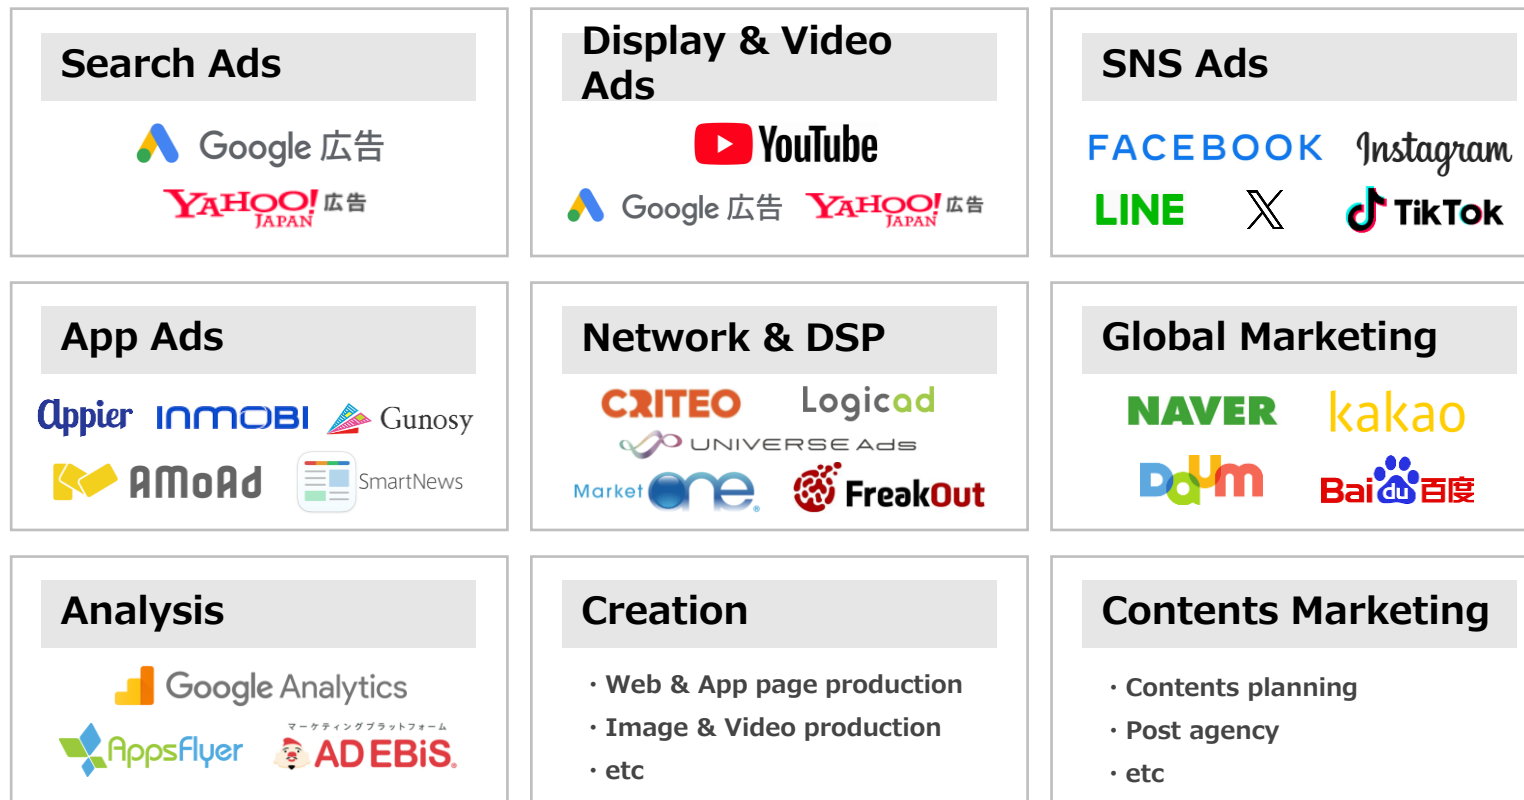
Search Ads

Google 広告

YAHOO! JAPAN 広告

Display & Video Ads

YouTube

Google 広告 YAHOO! JAPAN 広告

SNS Ads

FACEBOOK Instagram

LINE X TikTok

App Ads

Appier INMOBI Gunosy

AMoAd SmartNews

Network & DSP

CRITEO Logicad

UNIVERSE Ads

MarketOne FreakOut

Global Marketing

NAVER kakao

Daum Baidu百度

Analysis

Google Analytics

AppsFlyer マーケティングプラットフォーム AD EBiS

Creation

・Web & App page production

・Image & Video production

・etc

Contents Marketing

・Contents planning

・Post agency

・etc